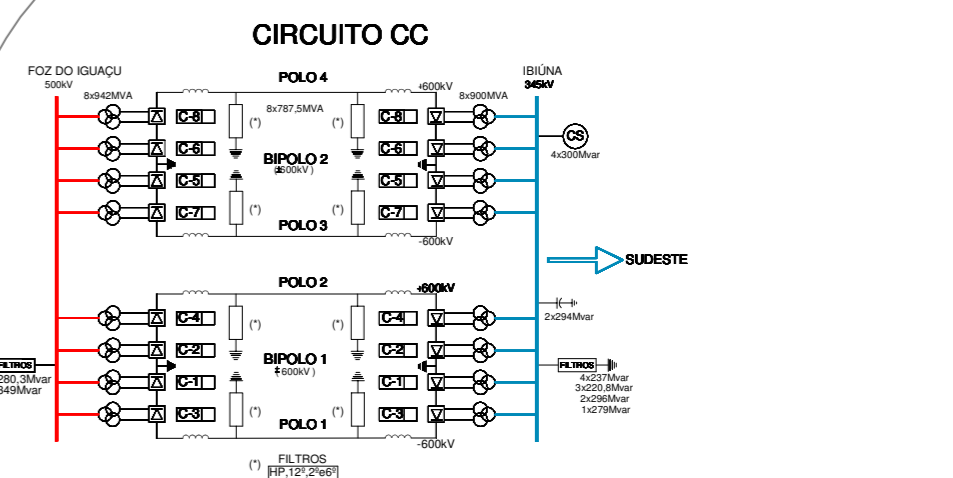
CIRCUITO CC

FOZ DO IGUAÇU
500kV

8x942MVA

POLO 4

+600kV

8x900MVA

IBIÚNA
345kV

8x787,5MVA

C-8
C-6
C-5
C-7

(*)
(*)

BIPOLO 2
(±600kV)

(*)
(*)

C-8
C-6
C-5
C-7

CS
4x300Mvar

POLO 3

-600kV

SUDESTE

POLO 2

+600kV

2x294Mvar

C-4
C-2
C-1
C-3

(*)
(*)

BIPOLO 1
(±600kV)

(*)
(*)

C-4
C-2
C-1
C-3

FILTROS
280,3Mvar
349Mvar

FILTROS
4x237Mvar
3x220,8Mvar
2x296Mvar
1x279Mvar

POLO 1

-600kV

(*) FILTROS
HP,12º,2ºe6º